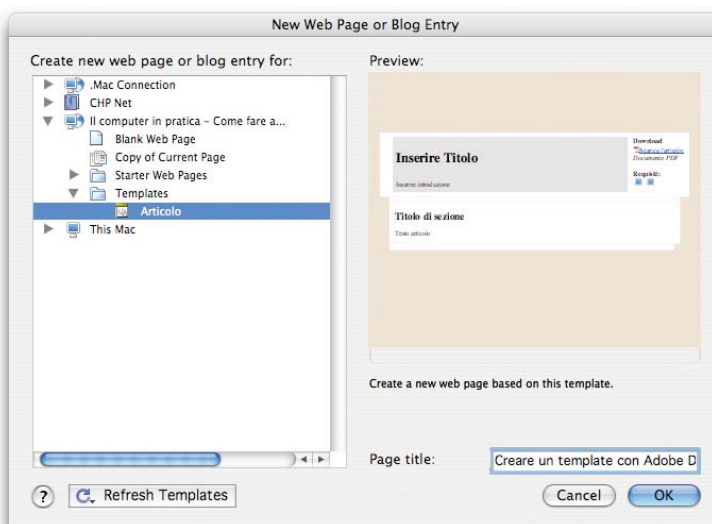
New Web Page or Blog Entry

Create new web page or blog entry for:

.Mac Connection
CHP Net
Il computer in pratica - Come fare a...
Blank Web Page
Copy of Current Page
Starter Web Pages
Templates
Articolo
This Mac

Preview:

Inserire Titolo
Inserire introduzione
Download
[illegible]
Documento PDF
Requisiti:
Titolo di sezione
Testo articolo

Create a new web page based on this template.

Page title: Creare un template con Adobe D

?
Refresh Templates
Cancel
OK